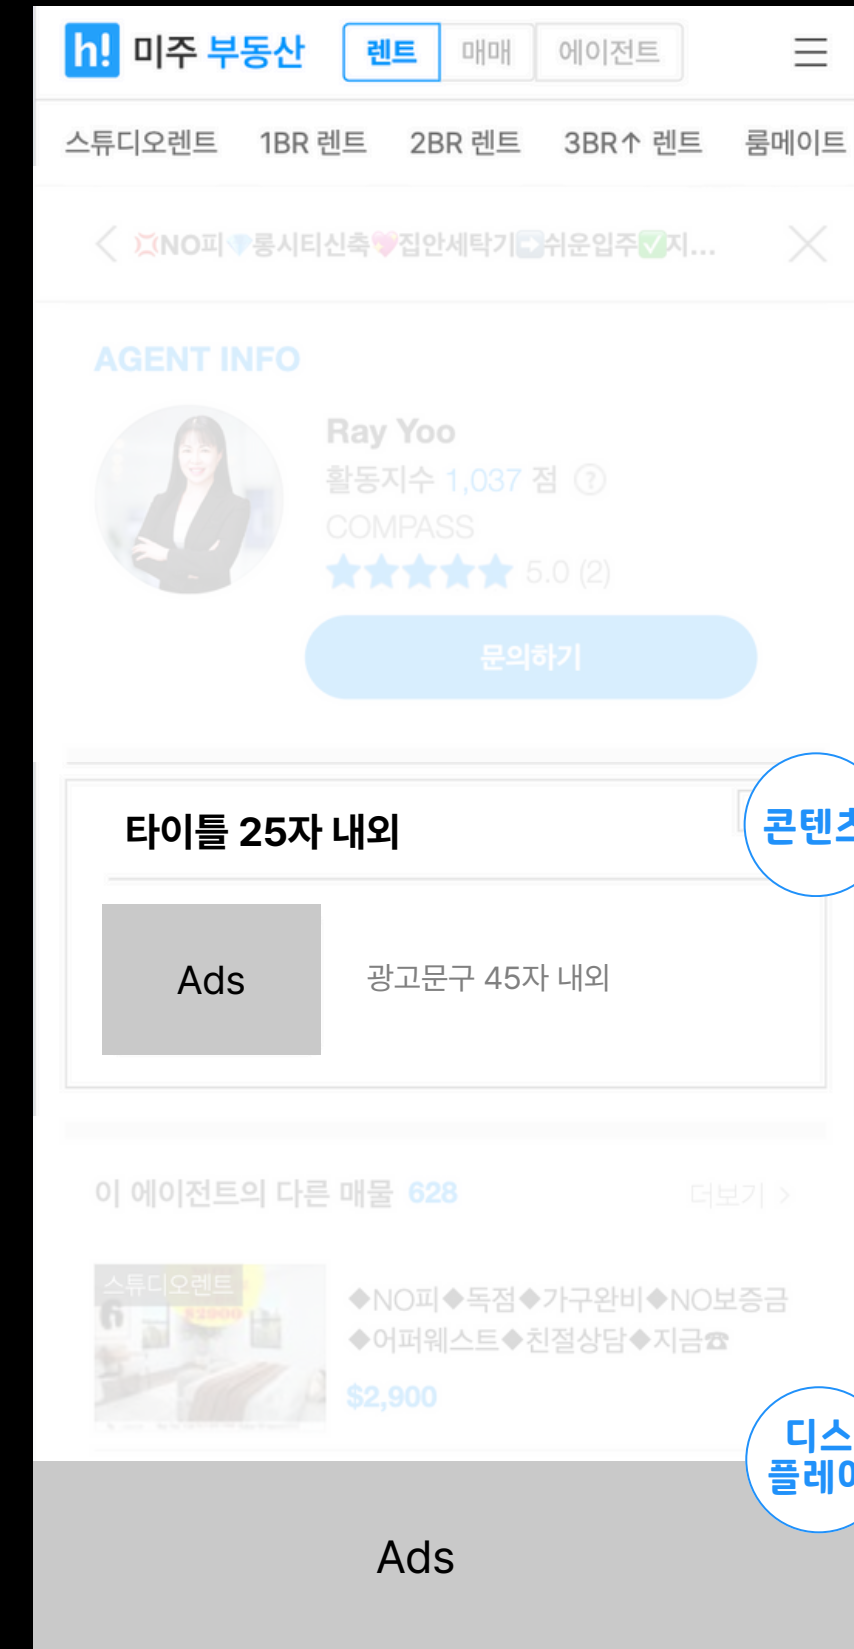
h! 미주 부동산 렌트 매매 에이전트

스튜디오렌트 1BR 렌트 2BR 렌트 3BR↑ 렌트 룸메이트

💢NO피💎롱시티신축💖집안세탁기➡️쉬운입주✅지...

AGENT INFO

Ray Yoo
활동지수 1,037 점 ?
COMPASS
★★★★★ 5.0 (2)

문의하기

타이틀 25자 내외

콘텐츠

Ads

광고문구 45자 내외

이 에이전트의 다른 매물 628 더보기 >

스튜디오렌트

◆NO피◆독점◆가구완비◆NO보증금◆어퍼웨스트◆친절상담◆지금☎

$2,900

디스 플레이

Ads